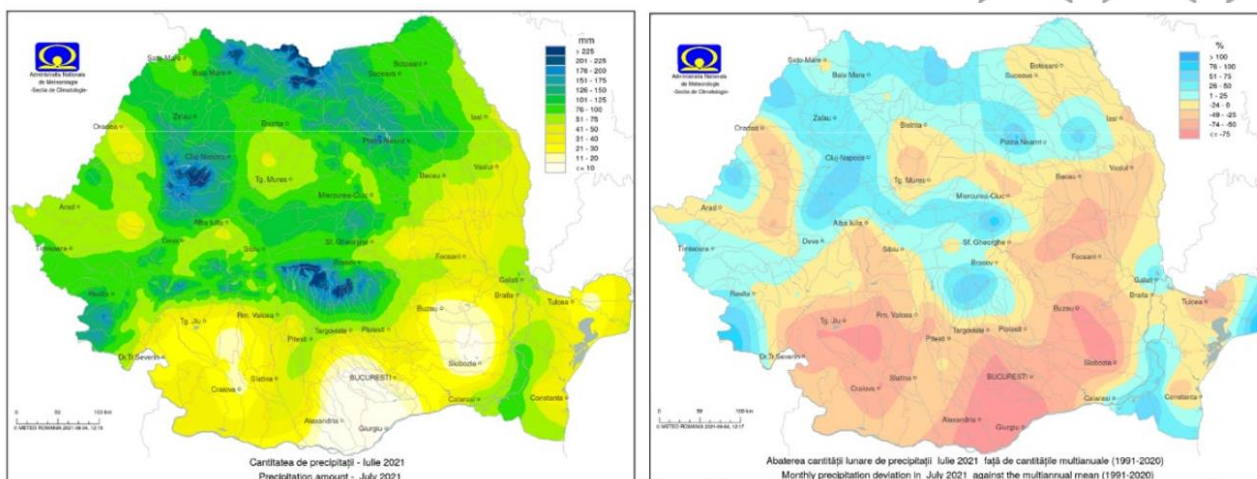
Administrația Națională de Meteorologie -Secția de Climatologie-

mm
> 225
201 - 225
176 - 200
151 - 175
126 - 150
101 - 125
76 - 100
51 - 75
41 - 50
31 - 40
21 - 30
11 - 20
<= 10

Satu Mare
Baia Mare
Suceava
Botoșani
Iasi
Zalau
Bistrita
Oradea
Piatra Neamt
Cluj-Napoca
Vaslui
Tg. Mures
Bacau
Miercurea-Ciuc
Arad
Alba Iulia
Deva
Sibiu
Sf. Gheorghe
Timisoara
Brasov
Focsani
Galati
Resita
Braila
Tulcea
Buzau
Tg. Jiu
Rm. Valcea
Targoviste
Ploiesti
Pitesti
Dr.Tr.Severin
Slobozia
Craiova
Slatina
BUCURESTI
Calarasi
Constanta
Alexandria
Giurgiu

0 50 100 km
© METEO ROMANIA

Cantitatea de precipitații - Iulie 2021
Precipitation amount - July 2021

Administrația Națională de Meteorologie -Secția de Climatologie-

%
> 100
76 - 100
51 - 75
26 - 50
1 - 25
-24 - 0
-49 - -25
-74 - -50
<= -75

Satu Mare
Baia Mare
Suceava
Botosani
Iasi
Zalau
Bistrita
Oradea
Piatra Neamt
Cluj-Napoca
Vaslui
Tg. Mures
Bacau
Miercurea-Ciuc
Arad
Alba Iulia
Deva
Sibiu
Sf. Gheorghe
Timisoara
Brasov
Focsani
Galati
Resita
Braila
Tulcea
Buzau
Tg. Jiu
Rm. Valcea
Targoviste
Ploiesti
Pitesti
Dr.Tr.Severin
Slobozia
Craiova
Slatina
BUCURESTI
Calarasi
Constanta
Alexandria
Giurgiu

0 50 100 km
© METEO ROMANIA

Abaterea cantității lunare de precipitații Iulie 2021 față de cantitățile multianuale (1991-2020)
Monthly precipitation deviation in July 2021 against the multiannual mean (1991-2020)